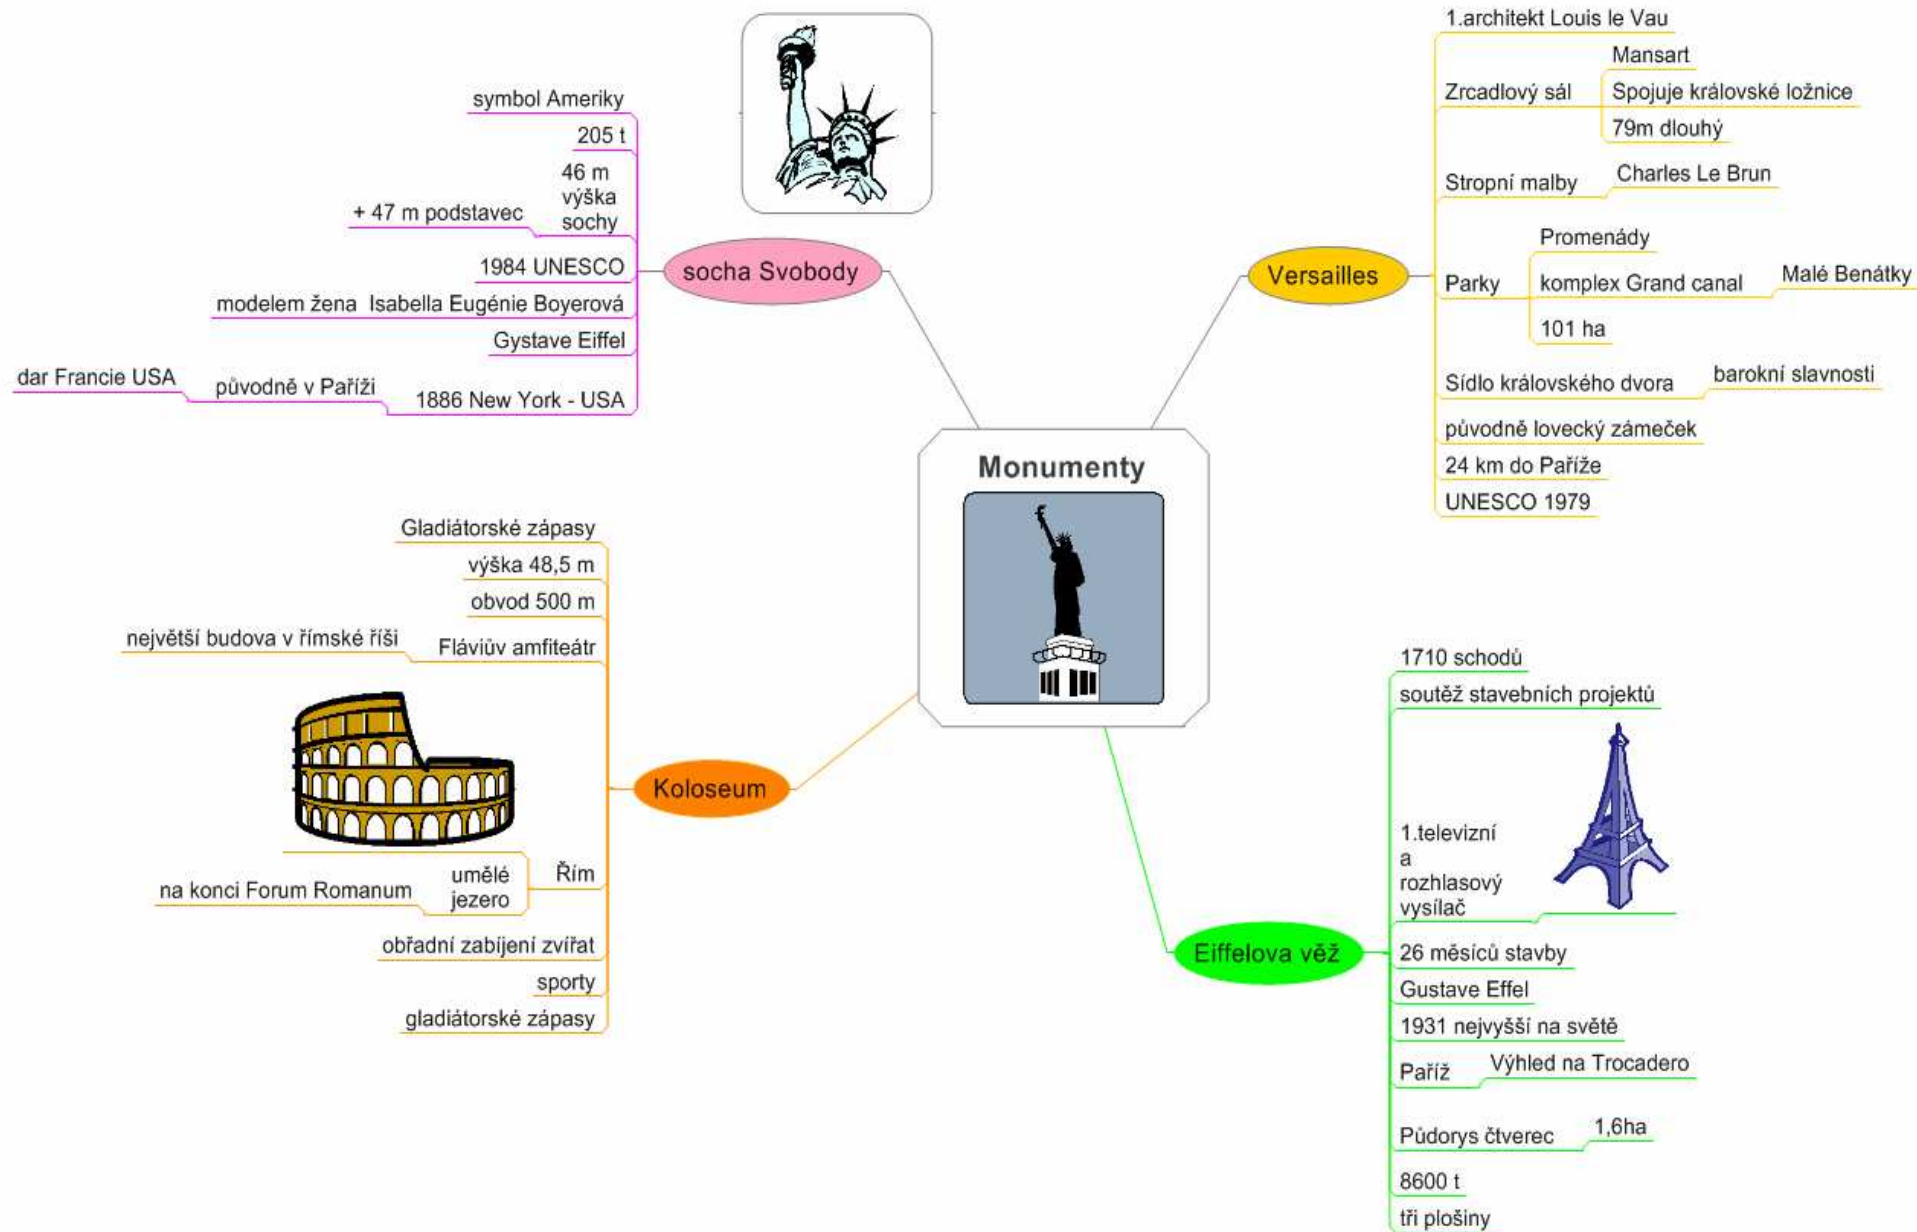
Monumenty

socha Svobody
symbol Ameriky
205 t
46 m výška sochy
+ 47 m podstavec
1984 UNESCO
modelem žena Isabella Eugénie Boyerová
Gystave Eiffel
1886 New York - USA
původně v Paříži
dar Francie USA

Versailles
1.architekt Louis le Vau
Zrcadlový sál
Mansart
Spojuje královské ložnice
79m dlouhý
Stropní malby
Charles Le Brun
Parky
Promenády
komplex Grand canal
Malé Benátky
101 ha
Sídlo královského dvora
barokní slavnosti
původně lovecký zámeček
24 km do Paříže
UNESCO 1979

Koloseum
Gladiátorské zápasy
výška 48,5 m
obvod 500 m
Fláviův amfiteátr
největší budova v římské říši
Řím
umělé jezero
na konci Forum Romanum
obřadní zabíjení zvířat
sporty
gladiátorské zápasy

Eiffelova věž
1710 schodů
soutěž stavebních projektů
1.televizní a rozhlasový vysílač
26 měsíců stavby
Gustave Effel
1931 nejvyšší na světě
Paříž
Výhled na Trocadero
Půdorys čtverec
1,6ha
8600 t
tři plošiny